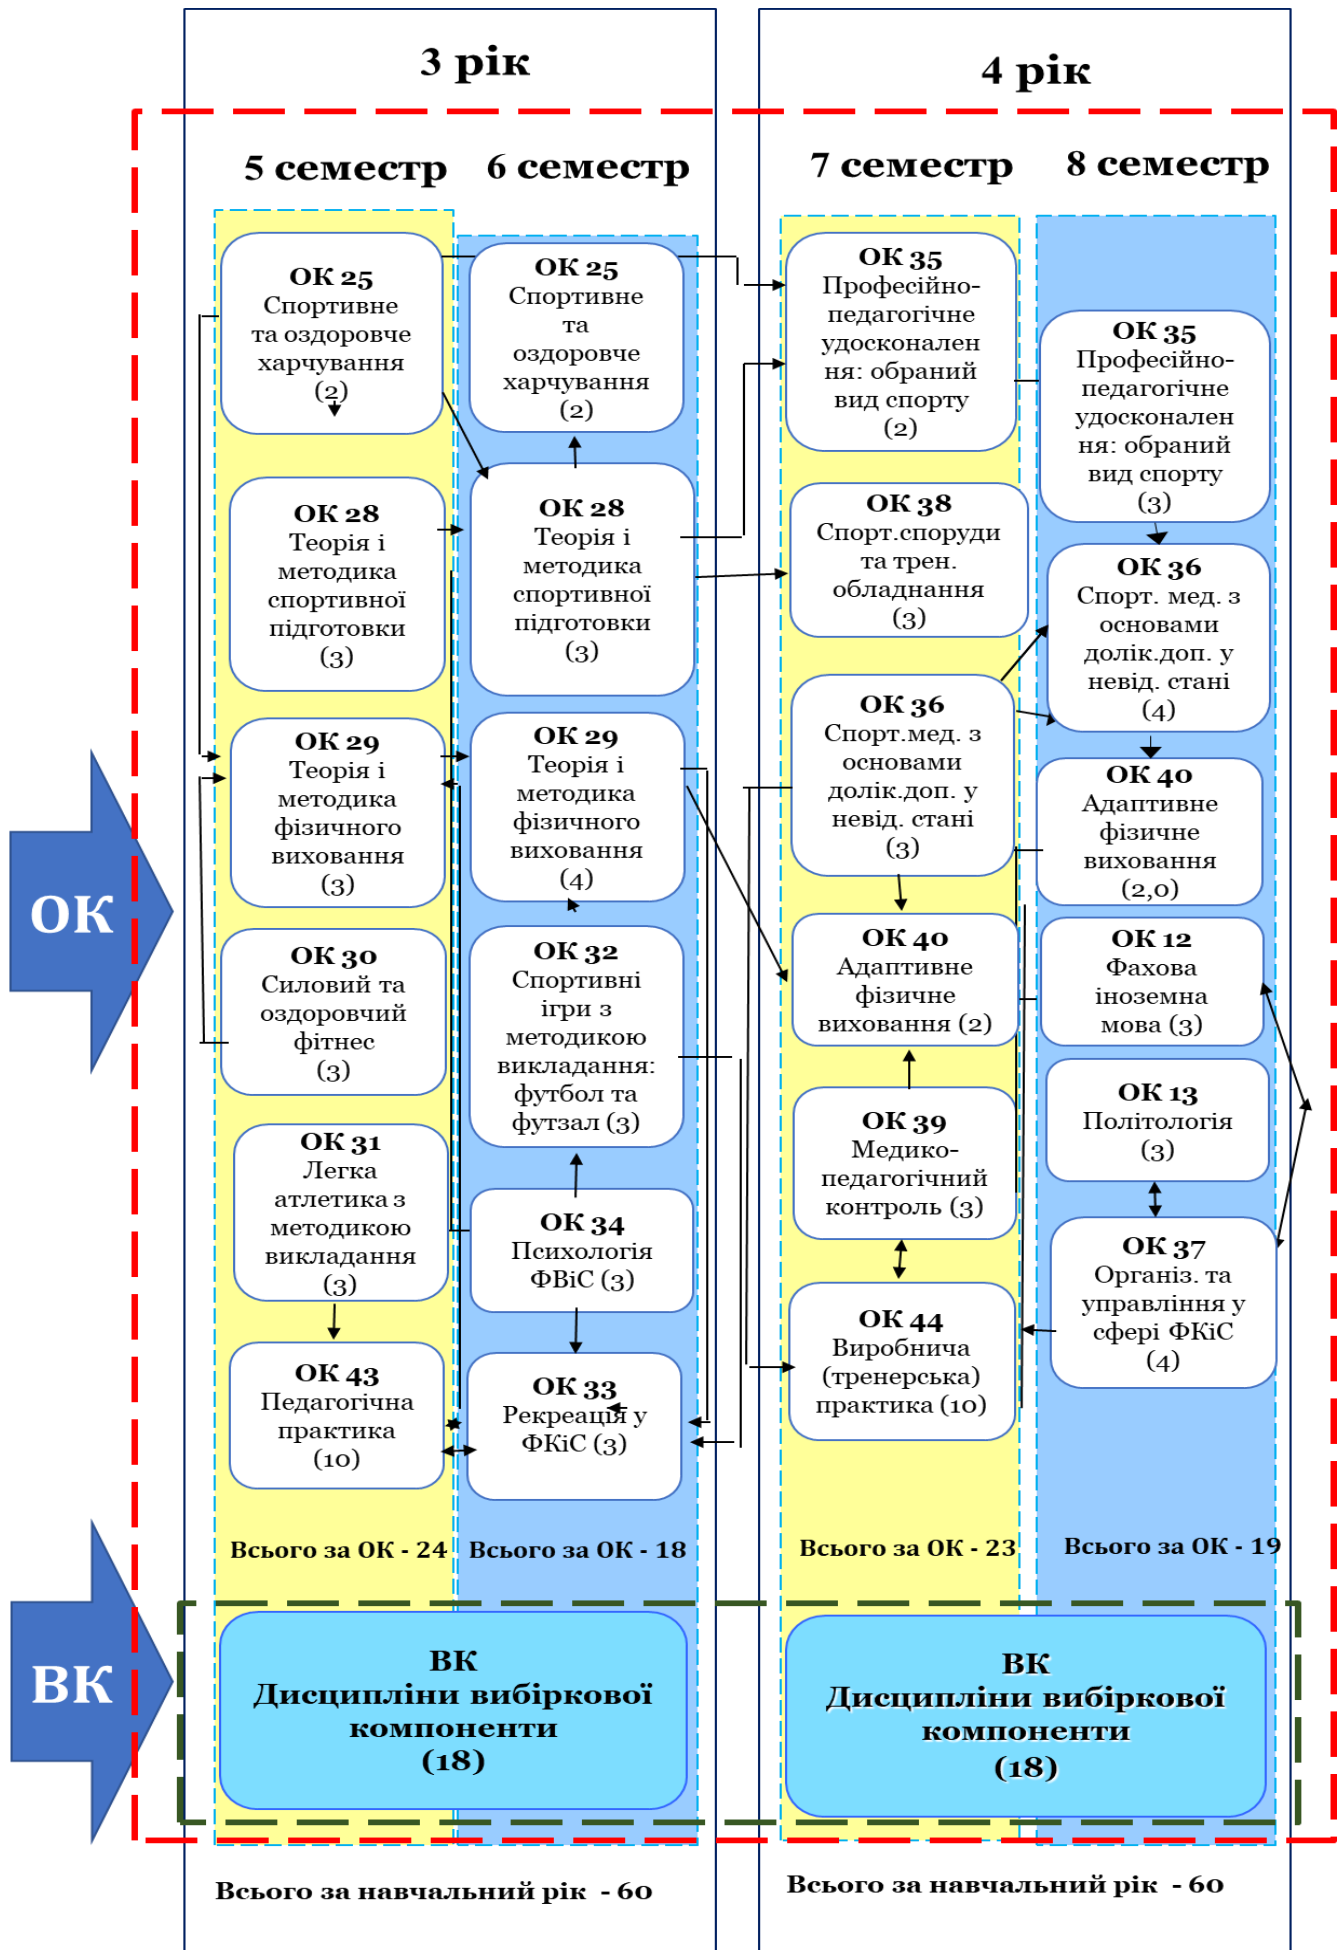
3 рік

4 рік

5 семестр

6 семестр

7 семестр

8 семестр

ОК 25
Спортивне та оздоровче харчування
(2)

ОК 28
Теорія і методика спортивної підготовки
(3)

ОК 29
Теорія і методика фізичного виховання
(3)

ОК 30
Силовий та оздоровчий фітнес
(3)

ОК 31
Легка атлетика з методикою викладання
(3)

ОК 43
Педагогічна практика
(10)

ОК 25
Спортивне та оздоровче харчування
(2)

ОК 28
Теорія і методика спортивної підготовки
(3)

ОК 29
Теорія і методика фізичного виховання
(4)

ОК 32
Спортивні ігри з методикою викладання: футбол та футзал (3)

ОК 34
Психологія ФВіС (3)

ОК 33
Рекреація у ФКіС (3)

ОК 35
Професійно-педагогічне удосконалення: обраний вид спорту
(2)

ОК 38
Спорт.споруди та трен. обладнання
(3)

ОК 36
Спорт.мед. з основами долік.доп. у невід. стані
(3)

ОК 40
Адаптивне фізичне виховання (2)

ОК 39
Медико-педагогічний контроль (3)

ОК 44
Виробнича (тренерська) практика (10)

ОК 35
Професійно-педагогічне удосконалення: обраний вид спорту
(3)

ОК 36
Спорт. мед. з основами долік.доп. у невід. стані
(4)

ОК 40
Адаптивне фізичне виховання
(2,0)

ОК 12
Фахова іноземна мова (3)

ОК 13
Політологія
(3)

ОК 37
Організ. та управління у сфері ФКіС
(4)

ОК

Всього за ОК - 24

Всього за ОК - 18

Всього за ОК - 23

Всього за ОК - 19

ВК

ВК
Дисципліни вибіркової компоненти
(18)

ВК
Дисципліни вибіркової компоненти
(18)

Всього за навчальний рік - 60

Всього за навчальний рік - 60